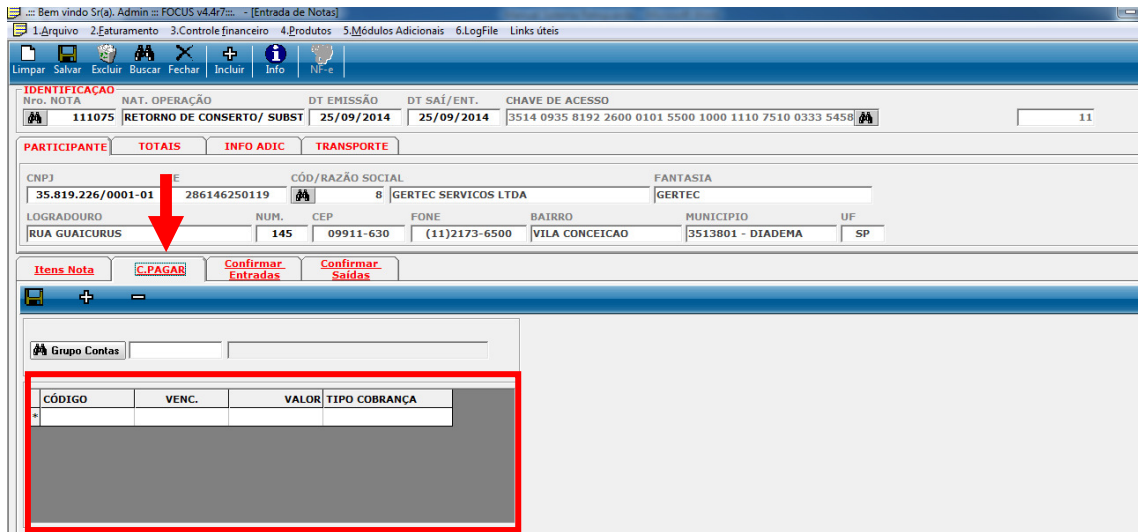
.::: Bem vindo Sr(a). Admin ::: FOCUS v4.4r7::. - [Entrada de Notas]

1.Arquivo 2.Faturamento 3.Controle financeiro 4.Produtos 5.Módulos Adicionais 6.LogFile Links úteis

Limpar Salvar Excluir Buscar Fechar Incluir Info NF-e

IDENTIFICAÇÃO

| Nro. NOTA | NAT. OPERAÇÃO | DT EMISSÃO | DT SAÍ/ENT. | CHAVE DE ACESSO |
|---|---|---|---|---|
| 111075 | RETORNO DE CONSERTO/ SUBST | 25/09/2014 | 25/09/2014 | 3514 0935 8192 2600 0101 5500 1000 1110 7510 0333 5458 |

11

PARTICIPANTE TOTAIS INFO ADIC TRANSPORTE

| CNPJ | IE | CÓD/RAZÃO SOCIAL | | FANTASIA |
|---|---|---|---|---|
| 35.819.226/0001-01 | 286146250119 | 8 | GERTEC SERVICOS LTDA | GERTEC |

| LOGRADOURO | NUM. | CEP | FONE | BAIRRO | MUNICIPIO | UF |
|---|---|---|---|---|---|---|
| RUA GUAICURUS | 145 | 09911-630 | (11)2173-6500 | VILA CONCEICAO | 3513801 - DIADEMA | SP |

Itens Nota C.PAGAR Confirmar Entradas Confirmar Saídas

Grupo Contas

| CÓDIGO | VENC. | VALOR | TIPO COBRANÇA |
|---|---|---|---|
| | | | |